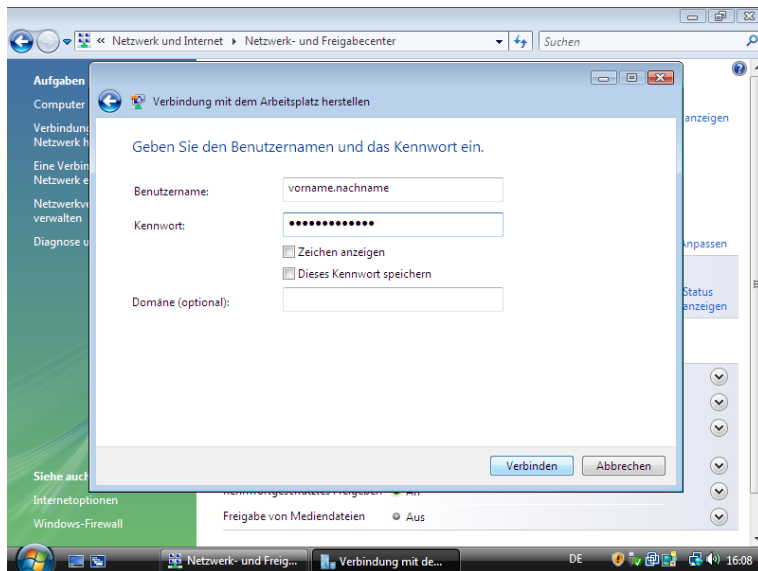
« Netzwerk und Internet ▸ Netzwerk- und Freigabecenter

Suchen

Aufgaben

Computer

Verbindung Netzwerk h

Eine Verbin Netzwerk e

Netzwerkv verwalten

Diagnose u

Verbindung mit dem Arbeitsplatz herstellen

Geben Sie den Benutzernamen und das Kennwort ein.

Benutzername: vorname.nachname

Kennwort: ●●●●●●●●●●●●●

Zeichen anzeigen

Dieses Kennwort speichern

Domäne (optional):

Verbinden

Abbrechen

anzeigen

Anpassen

Status anzeigen

Siehe auch

Internetoptionen

Windows-Firewall

Freigabe von Mediendateien ● Aus

Netzwerk- und Freig...

Verbindung mit de...

DE

16:08